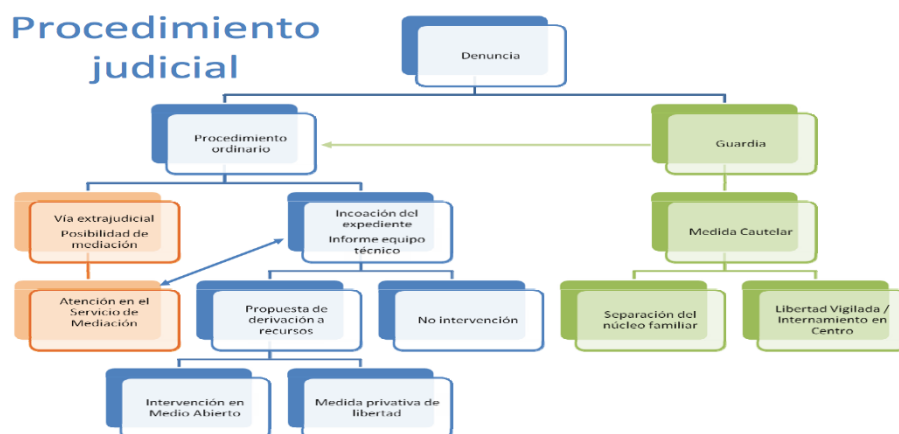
Procedimiento judicial

Denuncia

Procedimiento ordinario

Guardia

Vía extrajudicial
Posibilidad de mediación

Incoación del expediente
Informe equipo técnico

Medida Cautelar

Atención en el Servicio de Mediación

Propuesta de derivación a recursos

No intervención

Separación del núcleo familiar

Libertad Vigilada / Internamiento en Centro

Intervención en Medio Abierto

Medida privativa de libertad